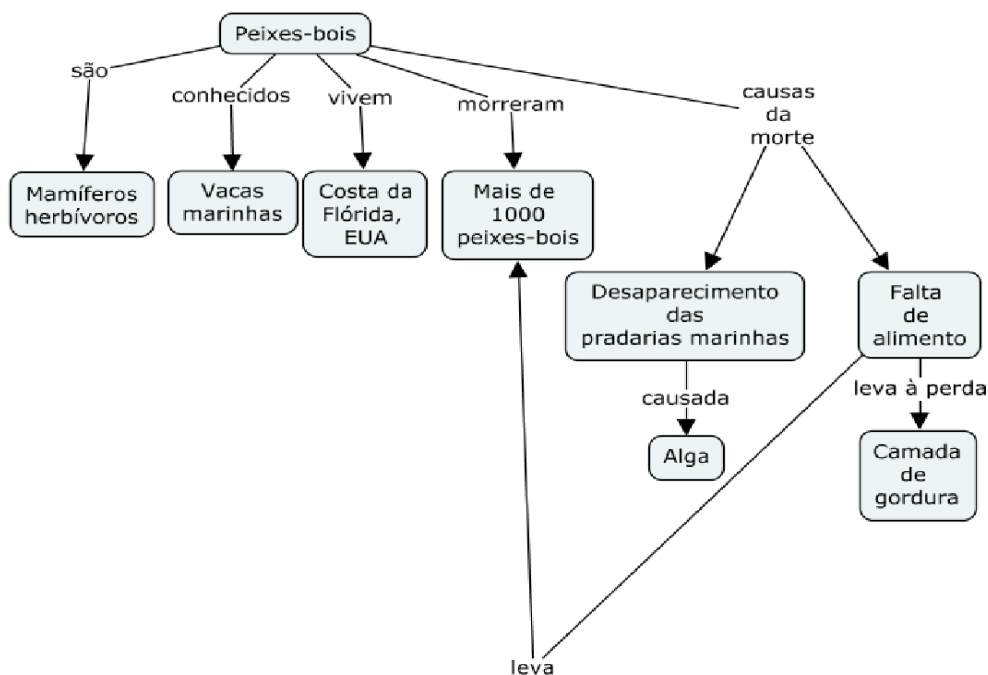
Peixes-bois

são

Mamíferos herbívoros

conhecidos

Vacas marinhas

vivem

Costa da Flórida, EUA

morreram

Mais de 1000 peixes-bois

causas da morte

Desaparecimento das pradarias marinhas

causada

Alga

Falta de alimento

leva à perda

Camada de gordura

leva